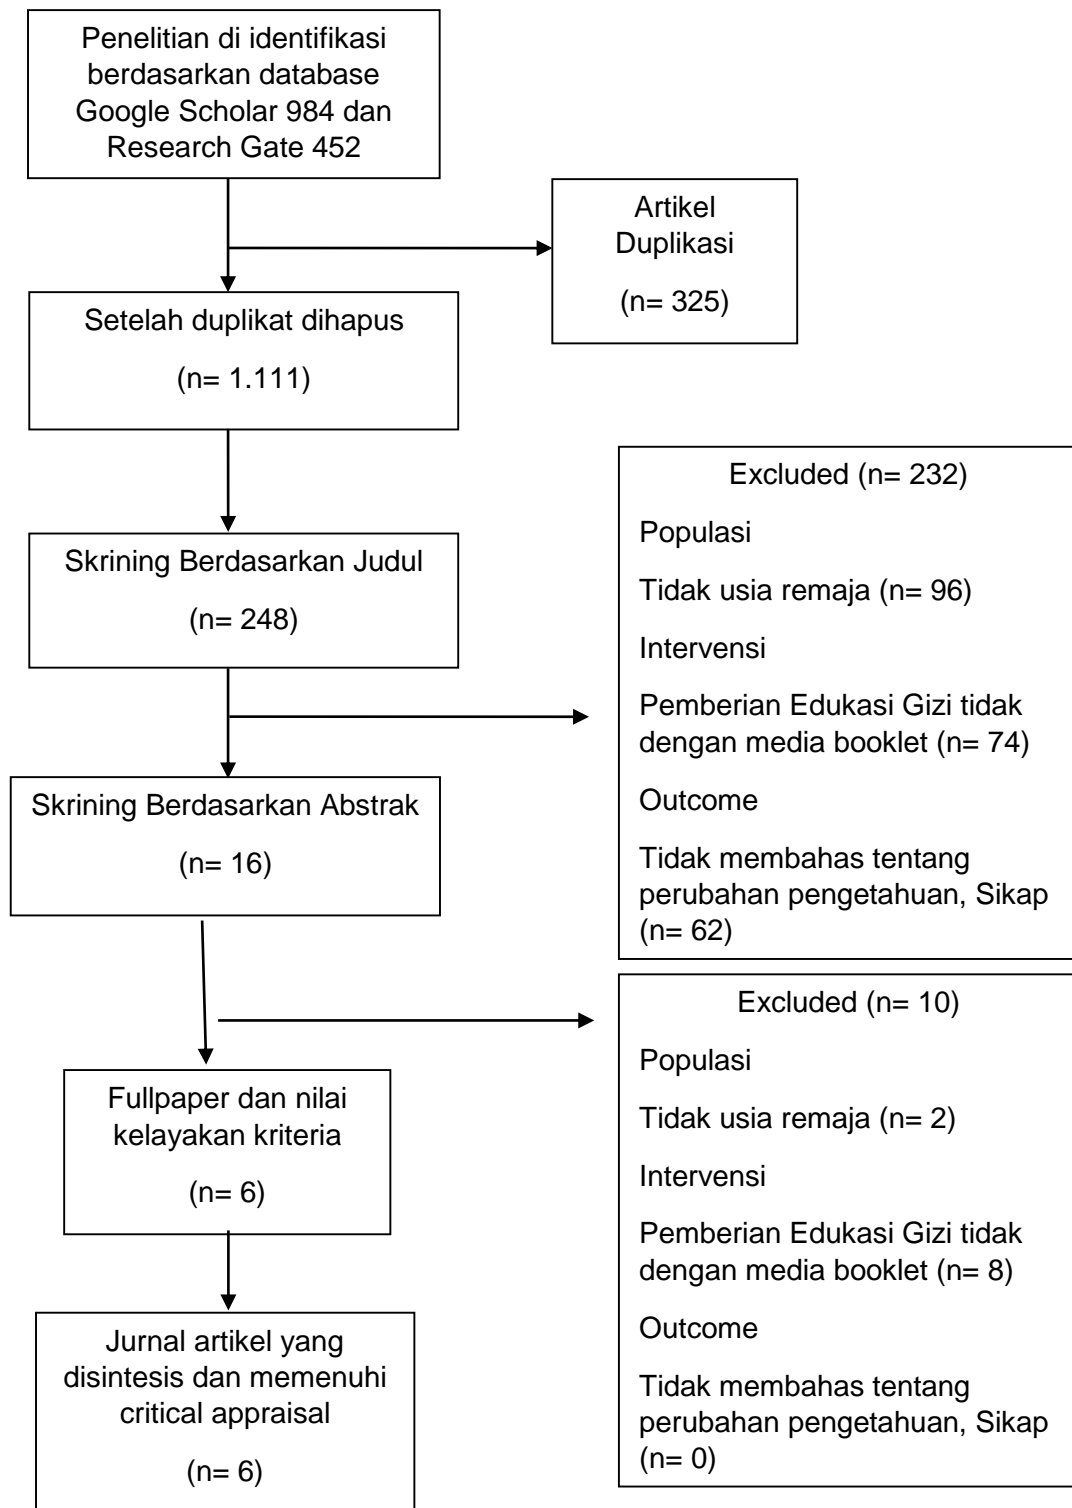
Penelitian di identifikasi berdasarkan database Google Scholar 984 dan Research Gate 452

Artikel Duplikasi

(n= 325)

Setelah duplikat dihapus

(n= 1.111)

Excluded (n= 232)

Populasi

Tidak usia remaja (n= 96)

Intervensi

Pemberian Edukasi Gizi tidak dengan media booklet (n= 74)

Outcome

Tidak membahas tentang perubahan pengetahuan, Sikap (n= 62)

Skrining Berdasarkan Judul

(n= 248)

Skrining Berdasarkan Abstrak

(n= 16)

Excluded (n= 10)

Populasi

Tidak usia remaja (n= 2)

Intervensi

Pemberian Edukasi Gizi tidak dengan media booklet (n= 8)

Outcome

Tidak membahas tentang perubahan pengetahuan, Sikap (n= 0)

Fullpaper dan nilai kelayakan kriteria

(n= 6)

Jurnal artikel yang disintesis dan memenuhi critical appraisal

(n= 6)